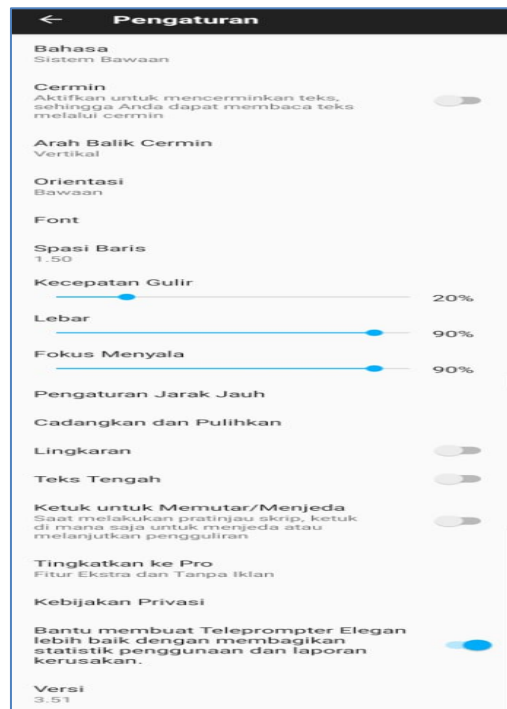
← Pengaturan

Bahasa
Sistem Bawaan

Cermin
Aktifkan untuk mencerminkan teks, sehingga Anda dapat membaca teks melalui cermin

Arah Balik Cermin
Vertikal

Orientasi
Bawaan

Font

Spasi Baris
1.50

Kecepatan Gulir
20%

Lebar
90%

Fokus Menyala
90%

Pengaturan Jarak Jauh

Cadangkan dan Pulihkan

Lingkaran

Teks Tengah

Ketuk untuk Memutar/Menjeda
Saat melakukan pratinjau skrip, ketuk di mana saja untuk menjeda atau melanjutkan pengguliran

Tingkatkan ke Pro
Fitur Ekstra dan Tanpa Iklan

Kebijakan Privasi

Bantu membuat Teleprompter Elegan lebih baik dengan membagikan statistik penggunaan dan laporan kerusakan.

Versi
3.51